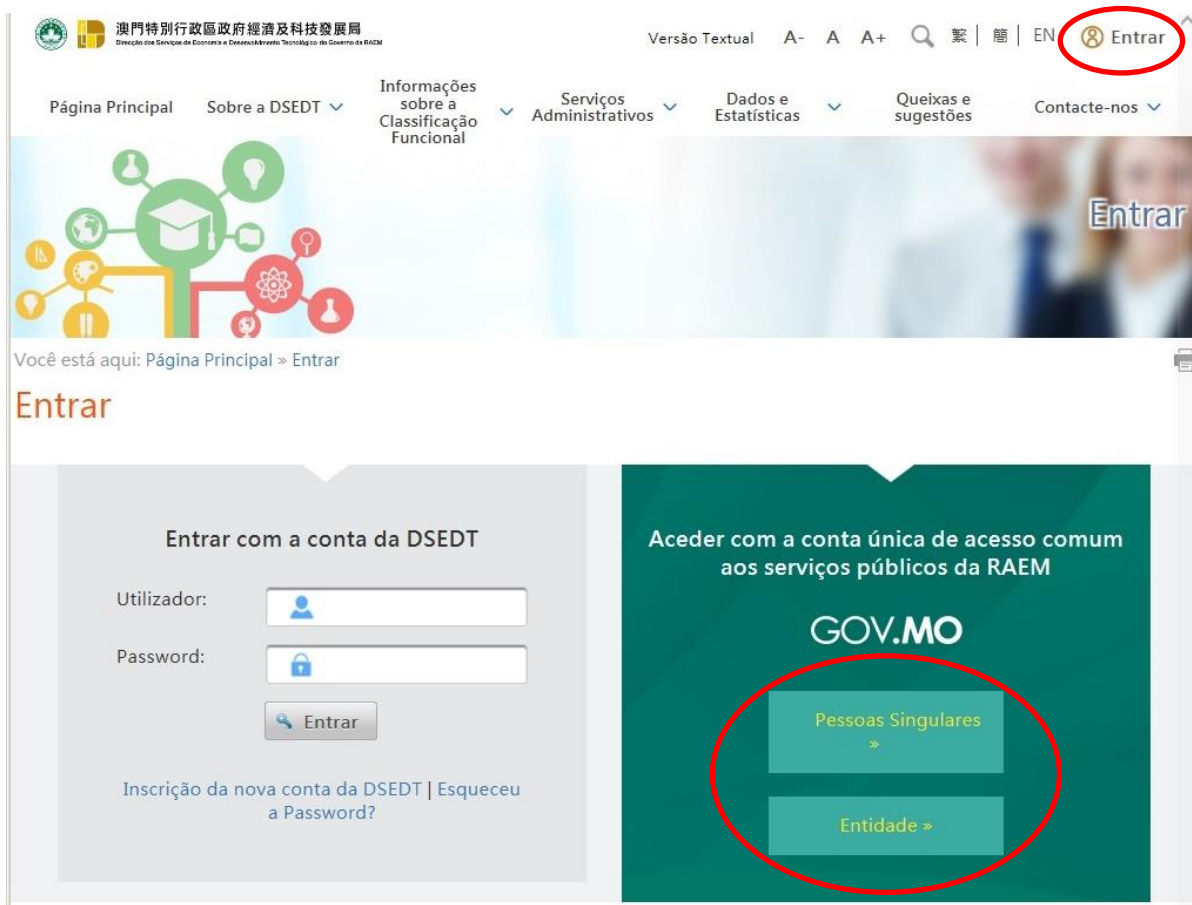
澳門特別行政區政府經濟及科技發展局
Direcção dos Serviços de Economia e Desenvolvimento Tecnológico do Governo da RAEM

Versão Textual A- A A+ 繁 | 簡 | EN Entrar

Página Principal
Sobre a DSEDT
Informações sobre a Classificação Funcional
Serviços Administrativos
Dados e Estatísticas
Queixas e sugestões
Contacte-nos

Entrar

Você está aqui: Página Principal » Entrar

Entrar

Entrar com a conta da DSEDT

Utilizador:

Password:

Entrar

Inscrição da nova conta da DSEDT | Esqueceu a Password?

Aceder com a conta única de acesso comum aos serviços públicos da RAEM

GOV.MO

Pessoas Singulares »

Entidade »